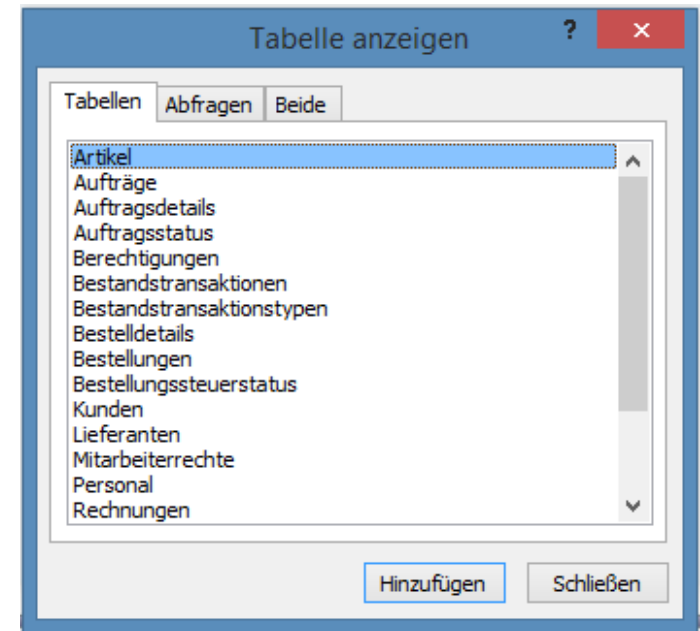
Tabelle anzeigen

?

×

Tabellen | Abfragen | Beide

Artikel
Aufträge
Auftragsdetails
Auftragsstatus
Berechtigungen
Bestandstransaktionen
Bestandstransaktionstypen
Bestelldetails
Bestellungen
Bestellungssteuerstatus
Kunden
Lieferanten
Mitarbeiterrechte
Personal
Rechnungen

Hinzufügen

Schließen